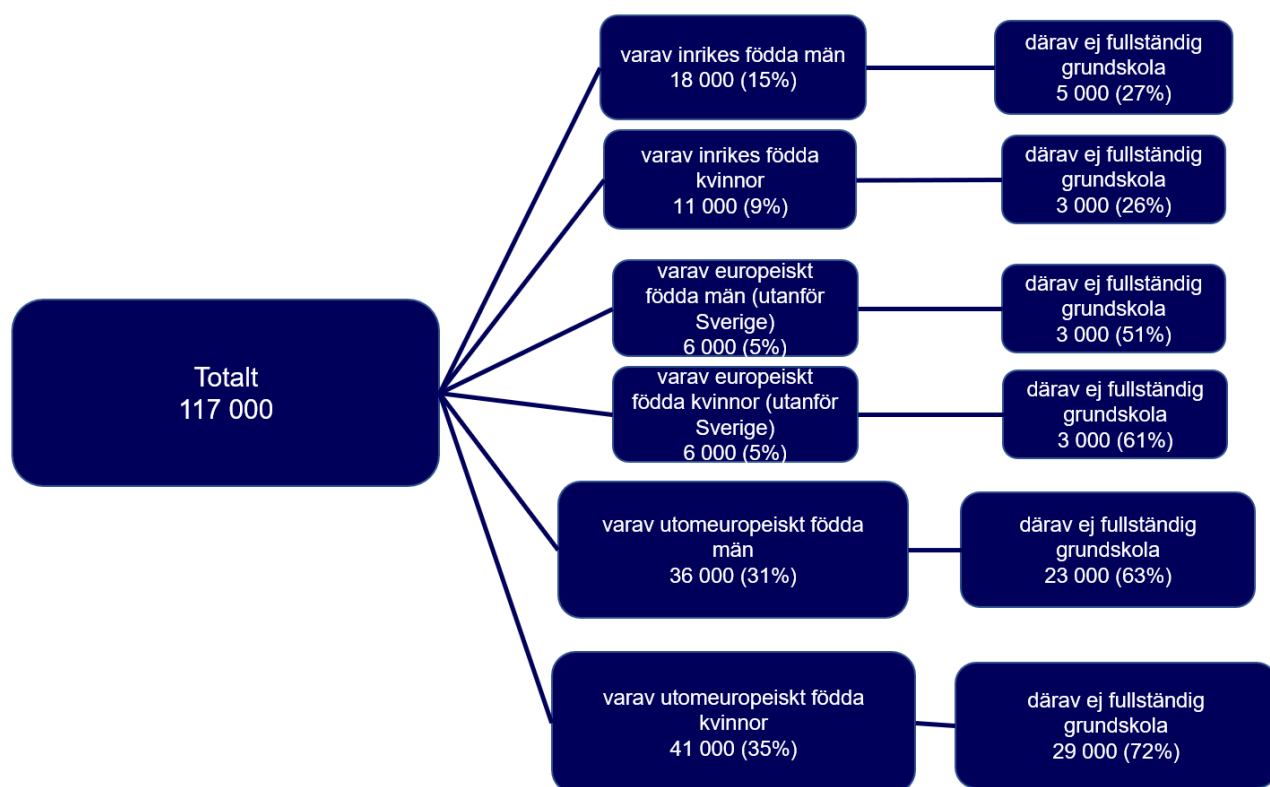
Totalt
117 000

varav inrikes födda män
18 000 (15%)

därav ej fullständig grundskola
5 000 (27%)

varav inrikes födda kvinnor
11 000 (9%)

därav ej fullständig grundskola
3 000 (26%)

varav europeiskt födda män (utanför Sverige)
6 000 (5%)

därav ej fullständig grundskola
3 000 (51%)

varav europeiskt födda kvinnor (utanför Sverige)
6 000 (5%)

därav ej fullständig grundskola
3 000 (61%)

varav utomeuropeiskt födda män
36 000 (31%)

därav ej fullständig grundskola
23 000 (63%)

varav utomeuropeiskt födda kvinnor
41 000 (35%)

därav ej fullständig grundskola
29 000 (72%)